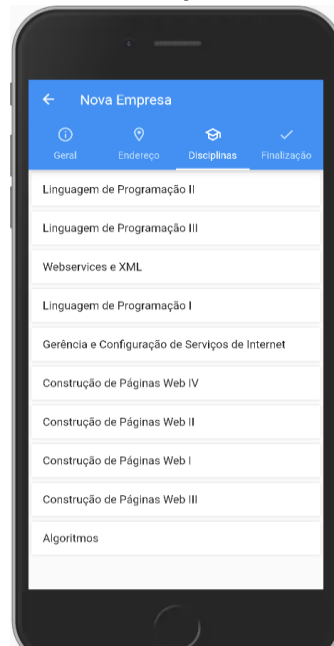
Nova Empresa

Geral
Endereço
Disciplinas
Finalização

Linguagem de Programação II

Linguagem de Programação III

Webservices e XML

Linguagem de Programação I

Gerência e Configuração de Serviços de Internet

Construção de Páginas Web IV

Construção de Páginas Web II

Construção de Páginas Web I

Construção de Páginas Web III

Algoritmos